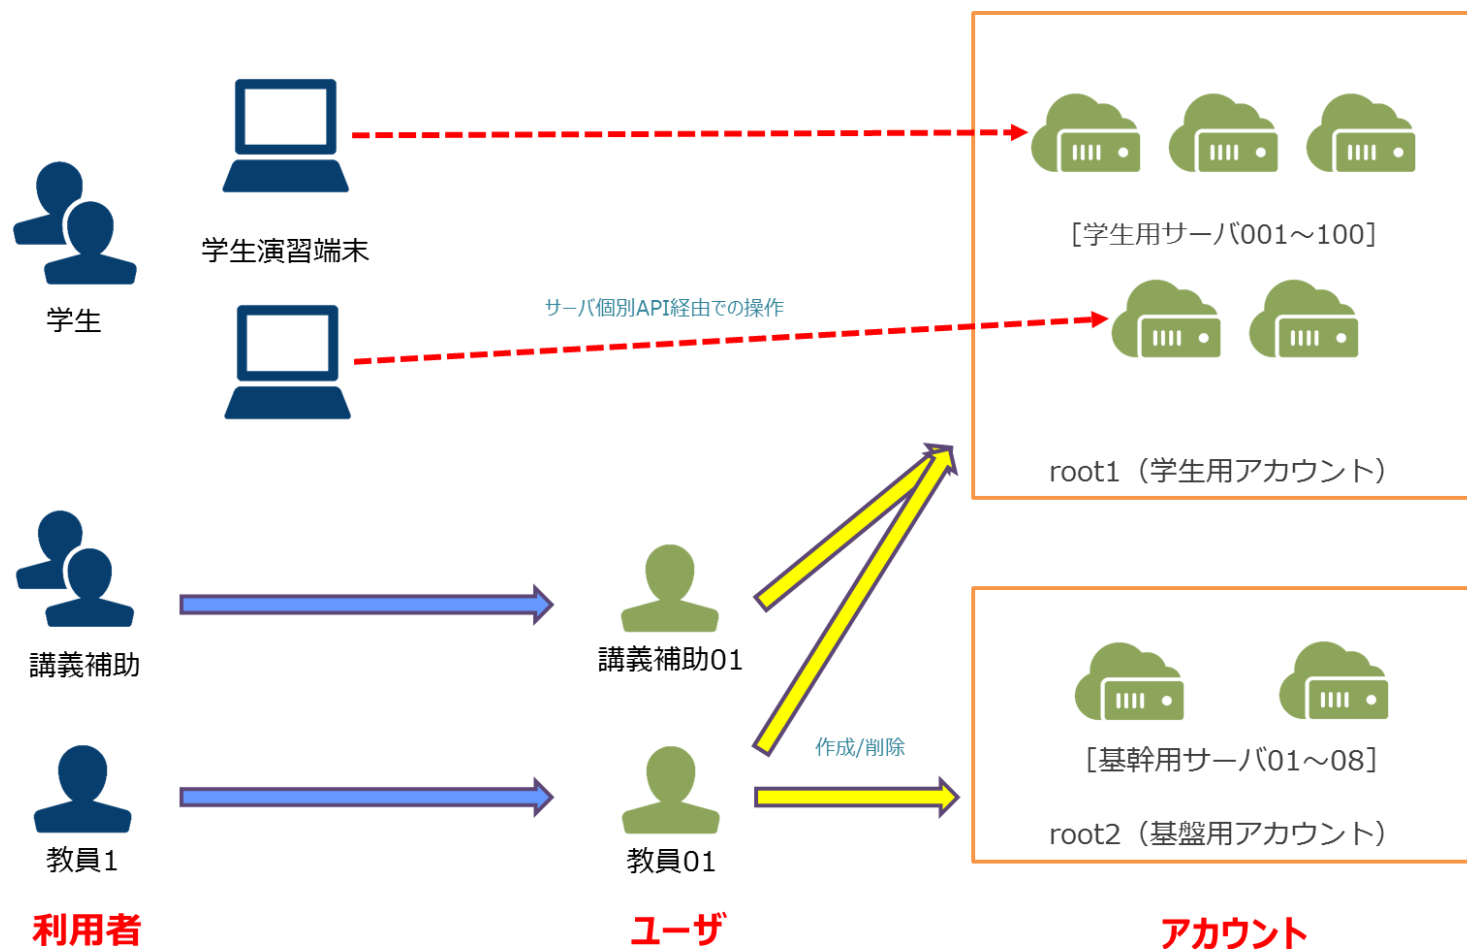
学生演習端末

学生

[学生用サーバ001～100]

サーバ個別API経由での操作

root1（学生用アカウント）

講義補助

講義補助01

[基幹用サーバ01～08]

作成/削除

教員1

教員01

root2（基盤用アカウント）

利用者

ユーザ

アカウント